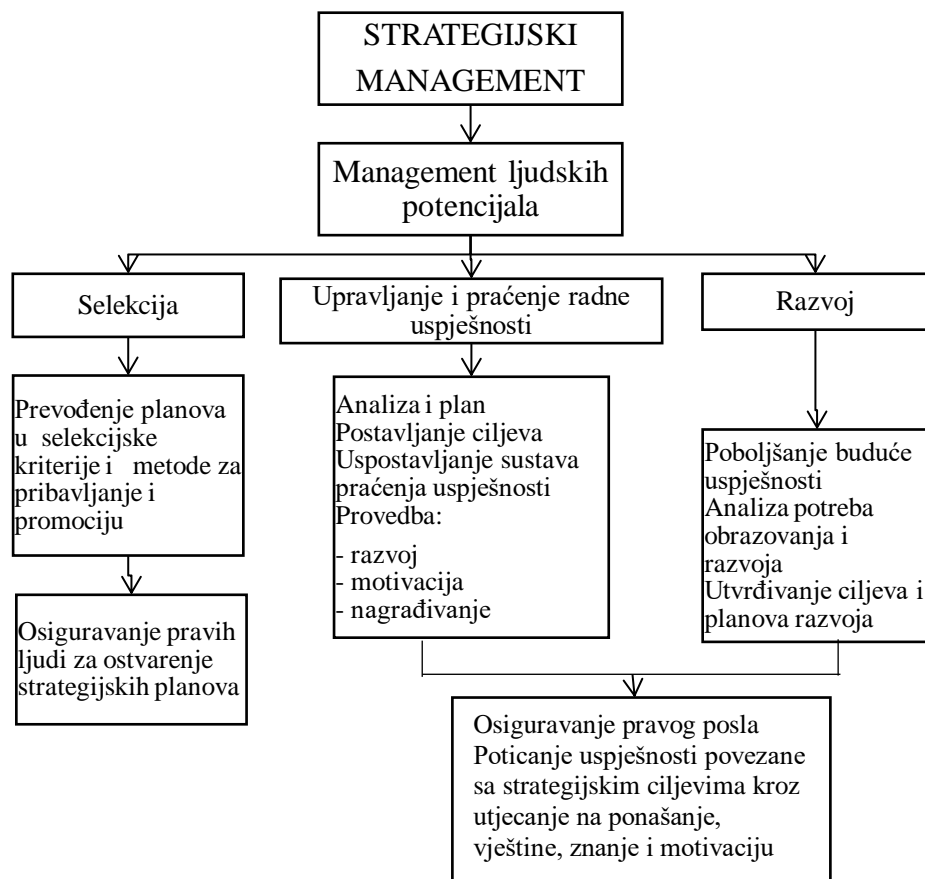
STRATEGIJSKI MANAGEMENT

Management ljudskih potencijala

Selekcija

Upravljanje i praćenje radne uspješnosti

Razvoj

Prevođenje planova u selekcijske kriterije i metode za pribavljanje i promociju

Osiguravanje pravih ljudi za ostvarenje strategijskih planova

Analiza i plan
Postavljanje ciljeva
Uspostavljanje sustava praćenja uspješnosti
Provedba:

- razvoj
- motivacija
- nagrađivanje

Poboljšanje buduće uspješnosti
Analiza potreba obrazovanja i razvoja
Utvrđivanje ciljeva i planova razvoja

Osiguravanje pravog posla
Poticanje uspješnosti povezane sa strategijskim ciljevima kroz utjecanje na ponašanje, vještine, znanje i motivaciju